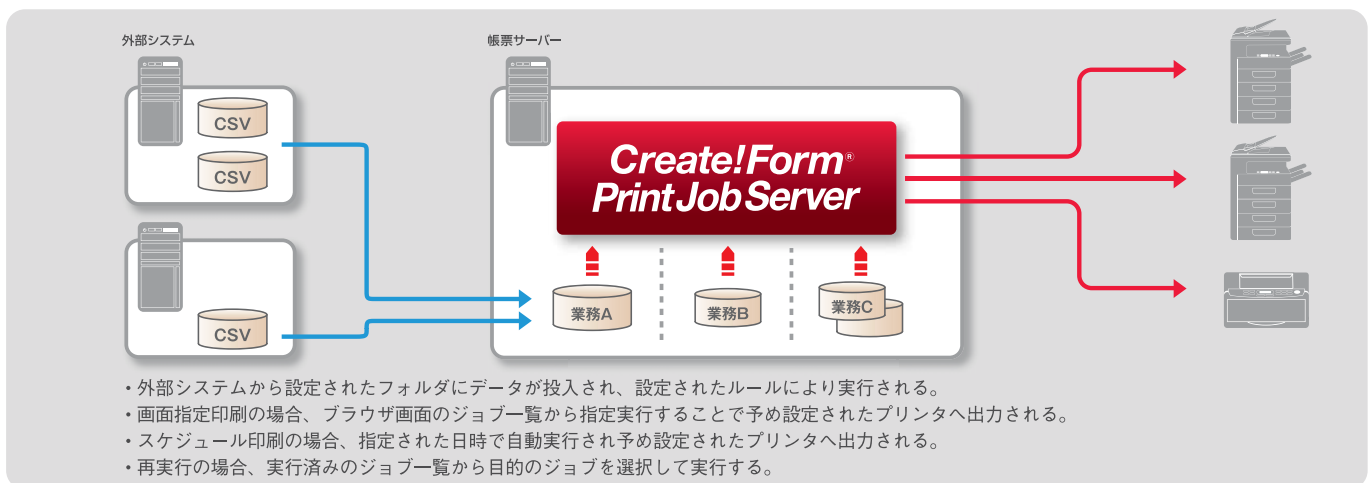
外部システム

帳票サーバー

CSV

CSV

CSV

Create!Form®
Print Job Server

業務A

業務B

業務C

・外部システムから設定されたフォルダにデータが投入され、設定されたルールにより実行される。
・画面指定印刷の場合、ブラウザ画面のジョブ一覧から指定実行することで予め設定されたプリンタへ出力される。
・スケジュール印刷の場合、指定された日時で自動実行され予め設定されたプリンタへ出力される。
・再実行の場合、実行済みのジョブ一覧から目的のジョブを選択して実行する。